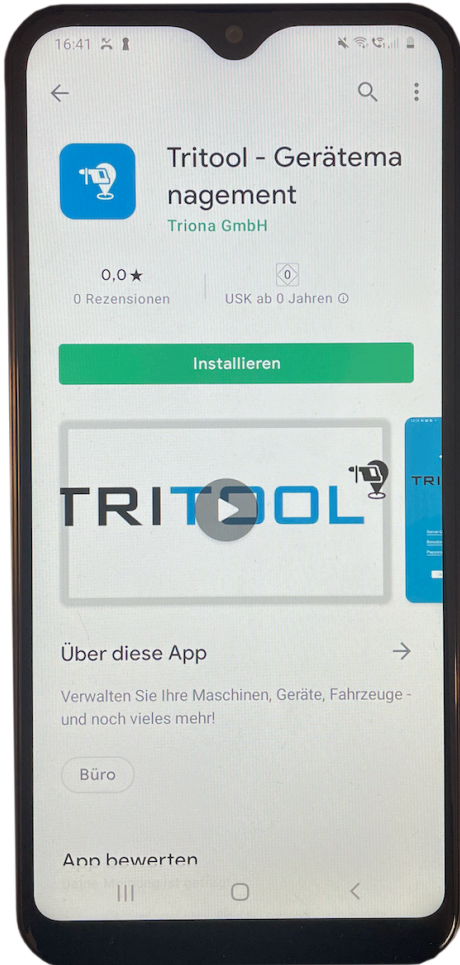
16:41

Tritool - Gerätemanagement
Triona GmbH

0,0 ★
0 Rezensionen

0
USK ab 0 Jahren ⓘ

Installieren

TRITOOL

TRI

Über diese App

Verwalten Sie Ihre Maschinen, Geräte, Fahrzeuge - und noch vieles mehr!

Büro

App bewerten

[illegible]